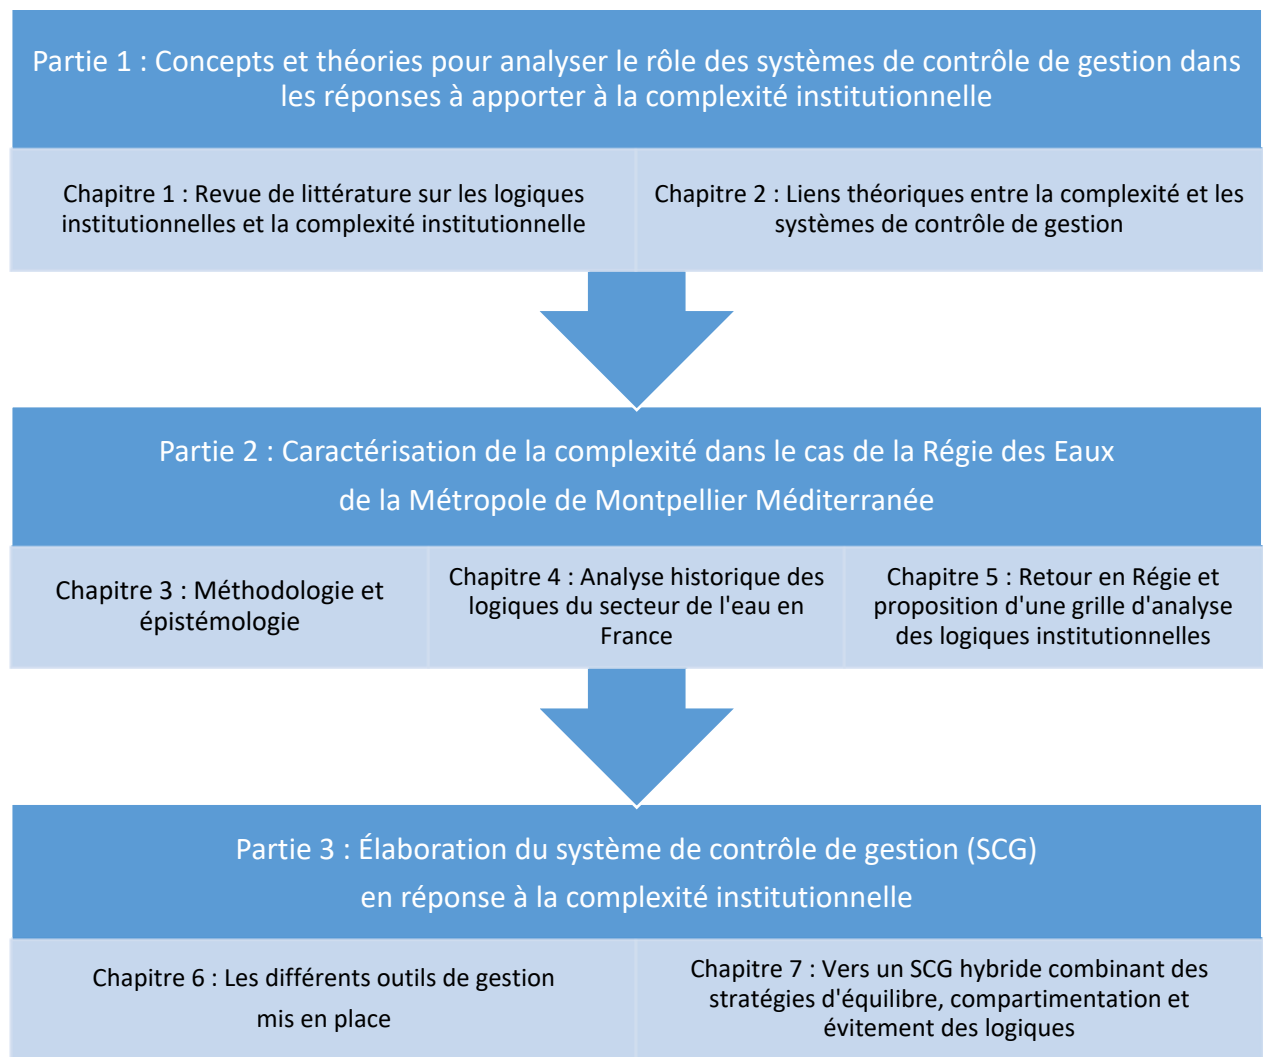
Partie 1 : Concepts et théories pour analyser le rôle des systèmes de contrôle de gestion dans les réponses à apporter à la complexité institutionnelle

Chapitre 1 : Revue de littérature sur les logiques institutionnelles et la complexité institutionnelle

Chapitre 2 : Liens théoriques entre la complexité et les systèmes de contrôle de gestion

Partie 2 : Caractérisation de la complexité dans le cas de la Régie des Eaux de la Métropole de Montpellier Méditerranée

Chapitre 3 : Méthodologie et épistémologie

Chapitre 4 : Analyse historique des logiques du secteur de l'eau en France

Chapitre 5 : Retour en Régie et proposition d'une grille d'analyse des logiques institutionnelles

Partie 3 : Élaboration du système de contrôle de gestion (SCG) en réponse à la complexité institutionnelle

Chapitre 6 : Les différents outils de gestion mis en place

Chapitre 7 : Vers un SCG hybride combinant des stratégies d'équilibre, compartimentation et évitement des logiques